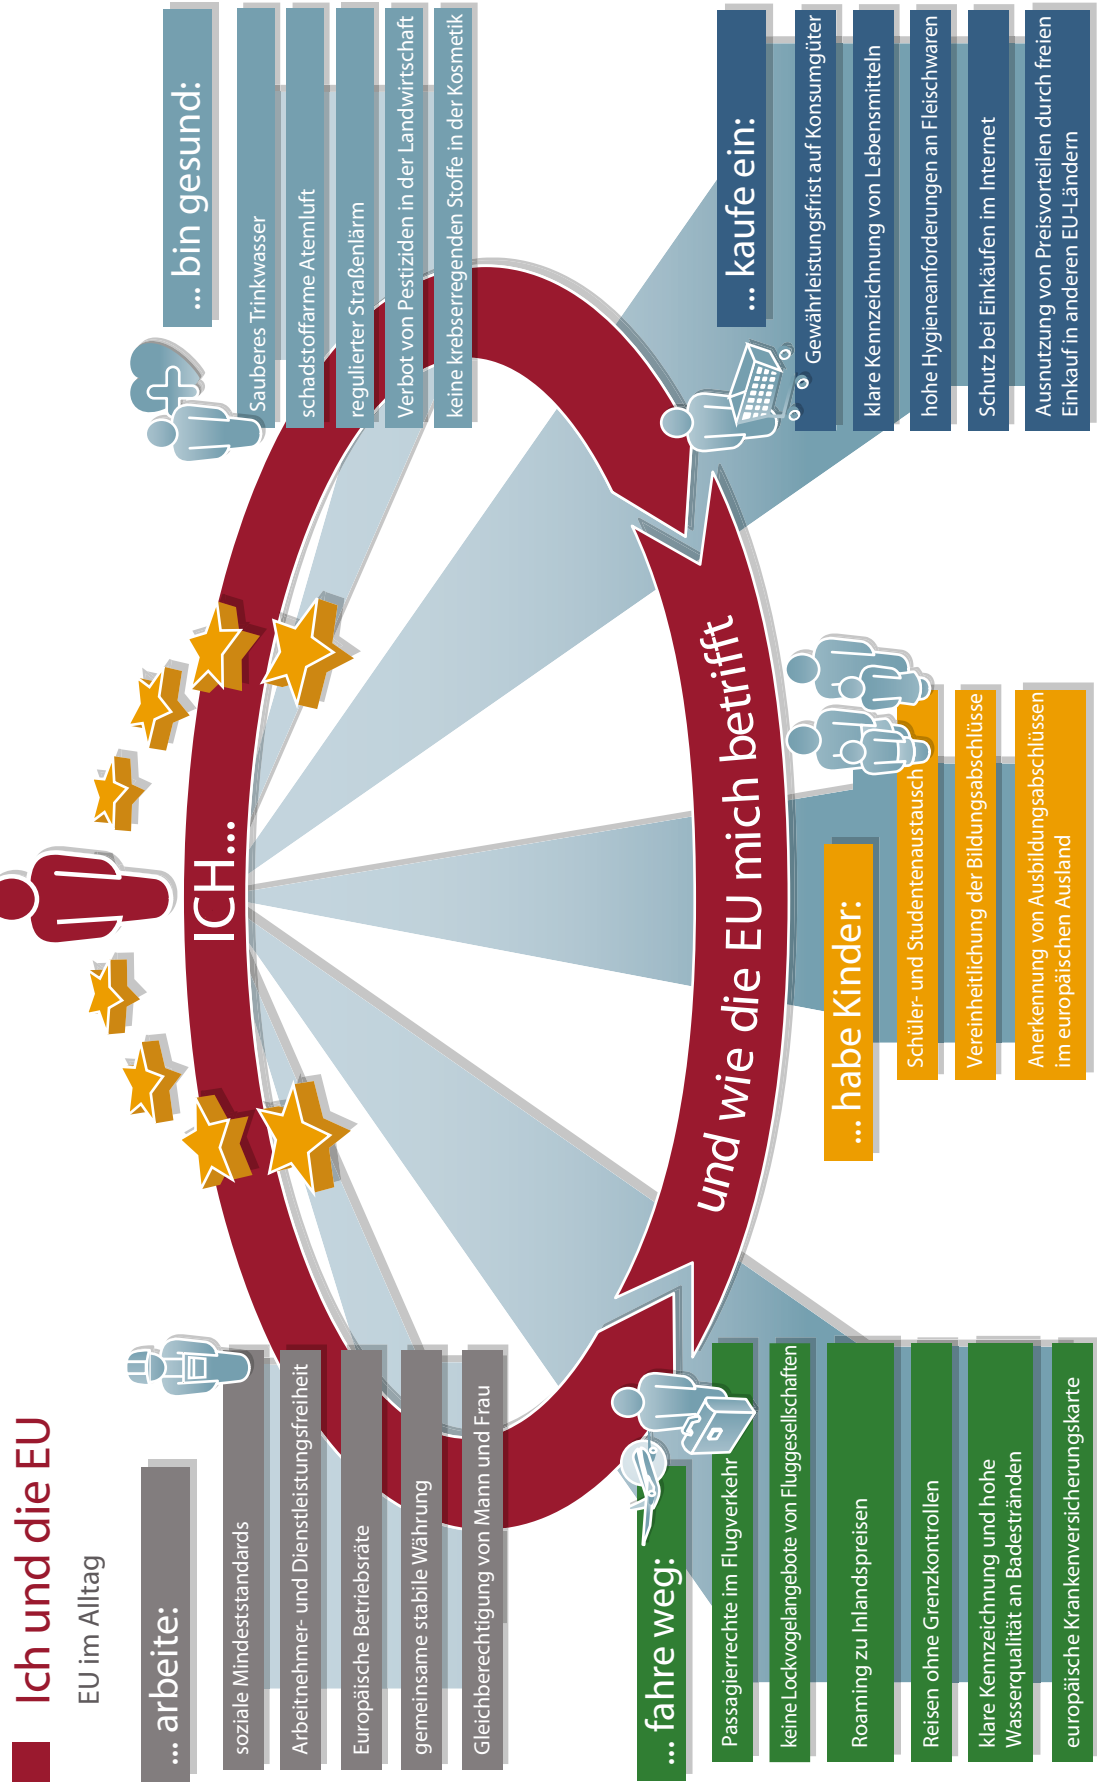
Ich und die EU
EU im Alltag

ICH...

... bin gesund:
Sauberes Trinkwasser
schadstoffarme Atemluft
regulierter Straßenlärm
Verbot von Pestiziden in der Landwirtschaft
keine krebserregenden Stoffe in der Kosmetik

... kaufe ein:
Gewährleistungsfrist auf Konsumgüter
klare Kennzeichnung von Lebensmitteln
hohe Hygieneanforderungen an Fleischwaren
Schutz bei Einkäufen im Internet
Ausnutzung von Preisvorteilen durch freien Einkauf in anderen EU-Ländern

und wie die EU mich betrifft

... habe Kinder:
Schüler- und Studentenaustausch
Vereinheitlichung der Bildungsabschlüsse
Anerkennung von Ausbildungsabschlüssen im europäischen Ausland

... fahre weg:
Passagierrechte im Flugverkehr
keine Lockvogelangebote von Fluggesellschaften
Roaming zu Inlandspreisen
Reisen ohne Grenzkontrollen
klare Kennzeichnung und hohe Wasserqualität an Badestränden
europäische Krankenversicherungskarte

... arbeite:
soziale Mindeststandards
Arbeitnehmer- und Dienstleistungsfreiheit
Europäische Betriebsräte
gemeinsame stabile Währung
Gleichberechtigung von Mann und Frau